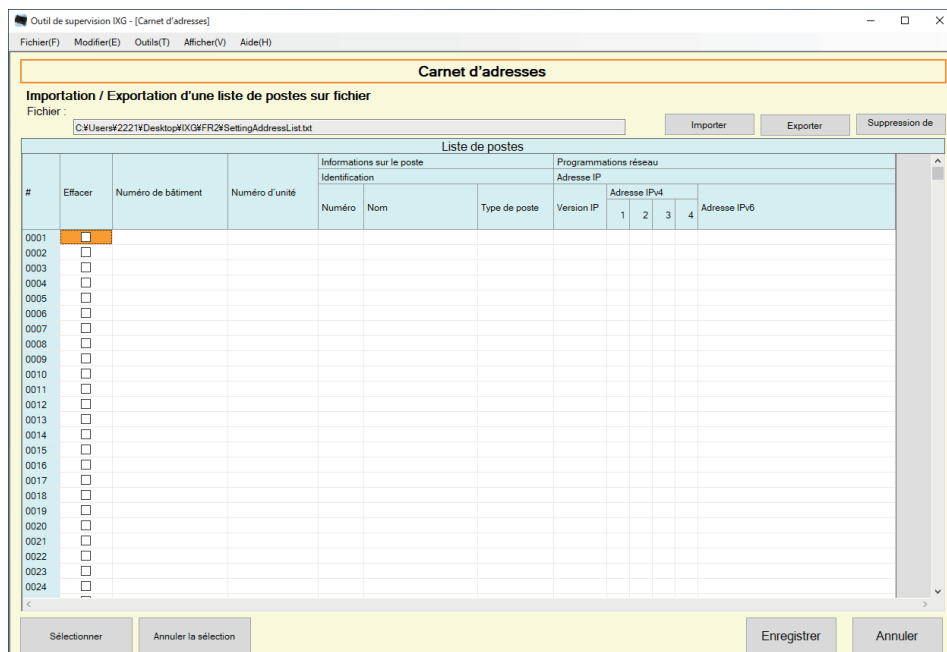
Outil de supervision IXG - [Carnet d'adresses]

Fichier(F) Modifier(E) Outils(T) Afficher(V) Aide(H)

Carnet d'adresses

Importation / Exportation d'une liste de postes sur fichier
Fichier :
C:¥Users¥2221¥Desktop¥IXG¥FR2¥SettingAddressList.txt

Importer Exporter Suppression de

Liste de postes

| # | Effacer | Numéro de bâtiment | Numéro d'unité | Informations sur le poste / Identification / Numéro | Nom | Type de poste | Programmations réseau / Adresse IP / Version IP | Adresse IPv4 1 | 2 | 3 | 4 | Adresse IPv6 |
|---|---|---|---|---|---|---|---|---|---|---|---|---|
| 0001 | ☐ | | | | | | | | | | | |
| 0002 | ☐ | | | | | | | | | | | |
| 0003 | ☐ | | | | | | | | | | | |
| 0004 | ☐ | | | | | | | | | | | |
| 0005 | ☐ | | | | | | | | | | | |
| 0006 | ☐ | | | | | | | | | | | |
| 0007 | ☐ | | | | | | | | | | | |
| 0008 | ☐ | | | | | | | | | | | |
| 0009 | ☐ | | | | | | | | | | | |
| 0010 | ☐ | | | | | | | | | | | |
| 0011 | ☐ | | | | | | | | | | | |
| 0012 | ☐ | | | | | | | | | | | |
| 0013 | ☐ | | | | | | | | | | | |
| 0014 | ☐ | | | | | | | | | | | |
| 0015 | ☐ | | | | | | | | | | | |
| 0016 | ☐ | | | | | | | | | | | |
| 0017 | ☐ | | | | | | | | | | | |
| 0018 | ☐ | | | | | | | | | | | |
| 0019 | ☐ | | | | | | | | | | | |
| 0020 | ☐ | | | | | | | | | | | |
| 0021 | ☐ | | | | | | | | | | | |
| 0022 | ☐ | | | | | | | | | | | |
| 0023 | ☐ | | | | | | | | | | | |
| 0024 | ☐ | | | | | | | | | | | |

Sélectionner Annuler la sélection Enregistrer Annuler